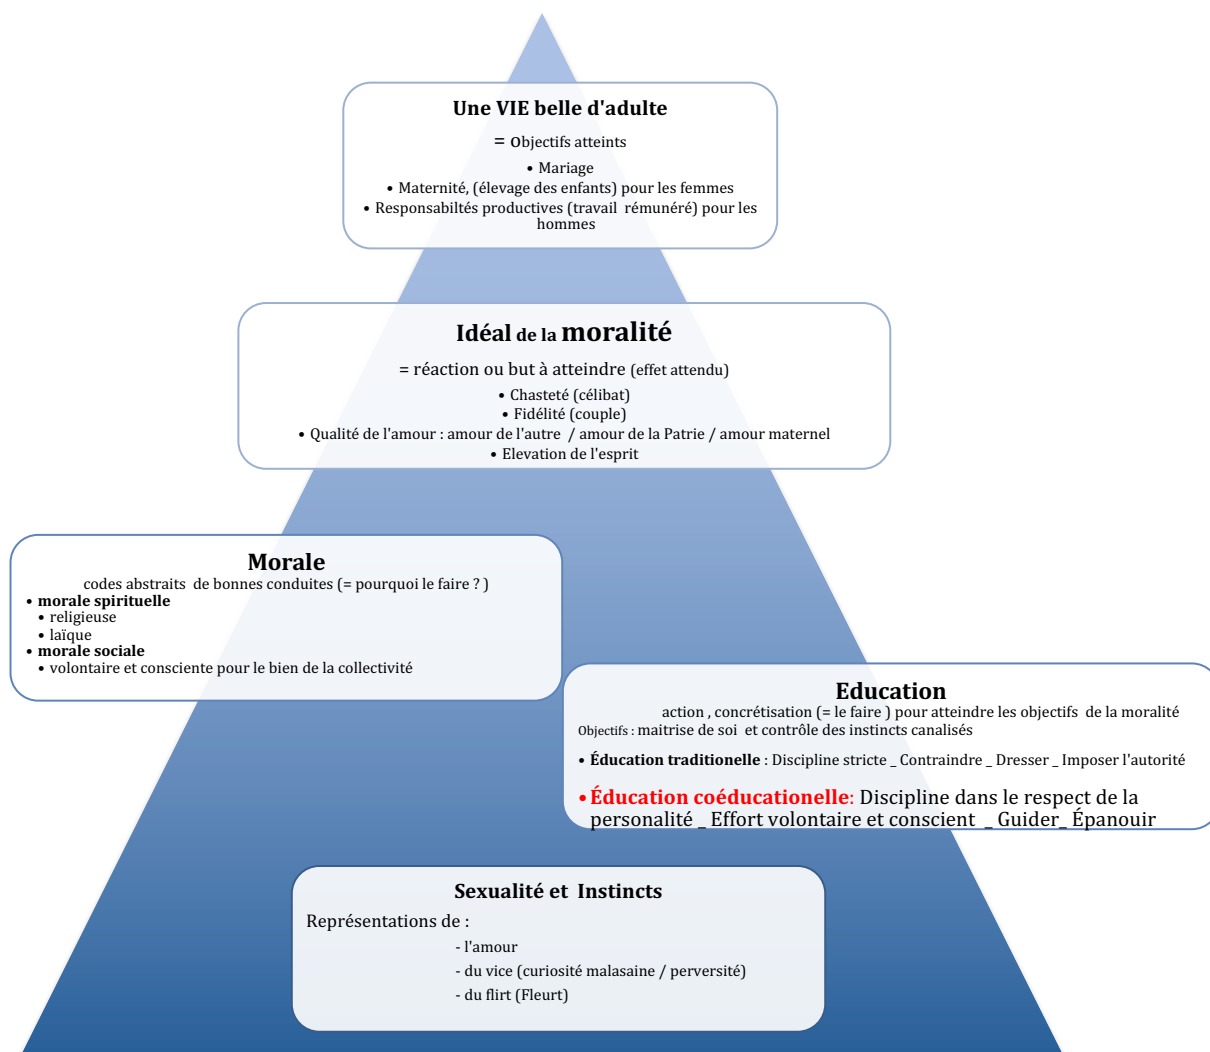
Une VIE belle d'adulte

= Objectifs atteints

• Mariage
• Maternité, (élevage des enfants) pour les femmes
• Responsabiltés productives (travail rémunéré) pour les hommes

Idéal de la moralité

= réaction ou but à atteindre (effet attendu)

• Chasteté (célibat)
• Fidélité (couple)
• Qualité de l'amour : amour de l'autre / amour de la Patrie / amour maternel
• Elevation de l'esprit

Morale

codes abstraits de bonnes conduites (= pourquoi le faire ? )
• morale spirituelle
• religieuse
• laïque
• morale sociale
• volontaire et consciente pour le bien de la collectivité

Education

action , concrétisation (= le faire ) pour atteindre les objectifs de la moralité
Objectifs : maitrise de soi et contrôle des instincts canalisés

• Éducation traditionelle : Discipline stricte _ Contraindre _ Dresser _ Imposer l'autorité

• Éducation coéducationelle: Discipline dans le respect de la personalité _ Effort volontaire et conscient _ Guider_ Épanouir

Sexualité et Instincts

Représentations de :

- l'amour
- du vice (curiosité malasaine / perversité)
- du flirt (Fleurt)